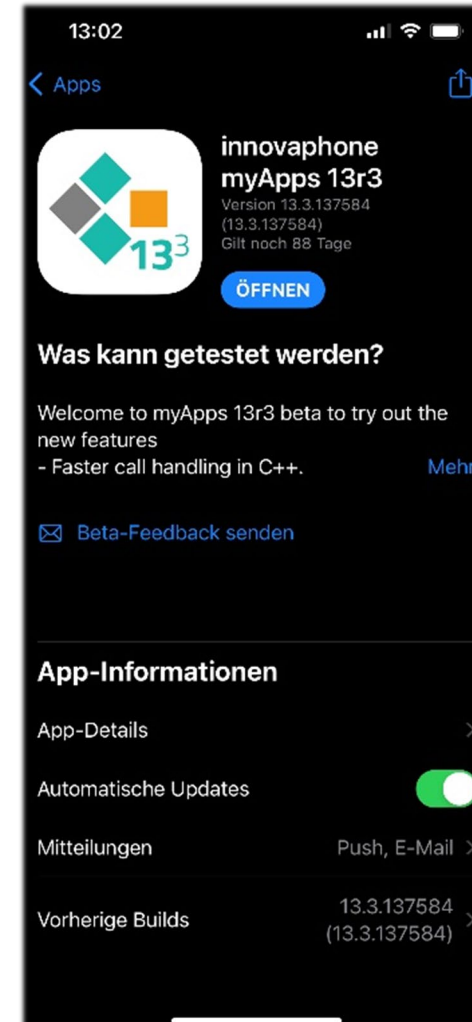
13:02

Apps

$13^3$

innovaphone myApps 13r3
Version 13.3.137584 (13.3.137584)
Gilt noch 88 Tage

ÖFFNEN

Was kann getestet werden?

Welcome to myApps 13r3 beta to try out the new features
- Faster call handling in C++.

Mehr

Beta-Feedback senden

App-Informationen

App-Details

Automatische Updates

Mitteilungen

Push, E-Mail

Vorherige Builds

13.3.137584 (13.3.137584)